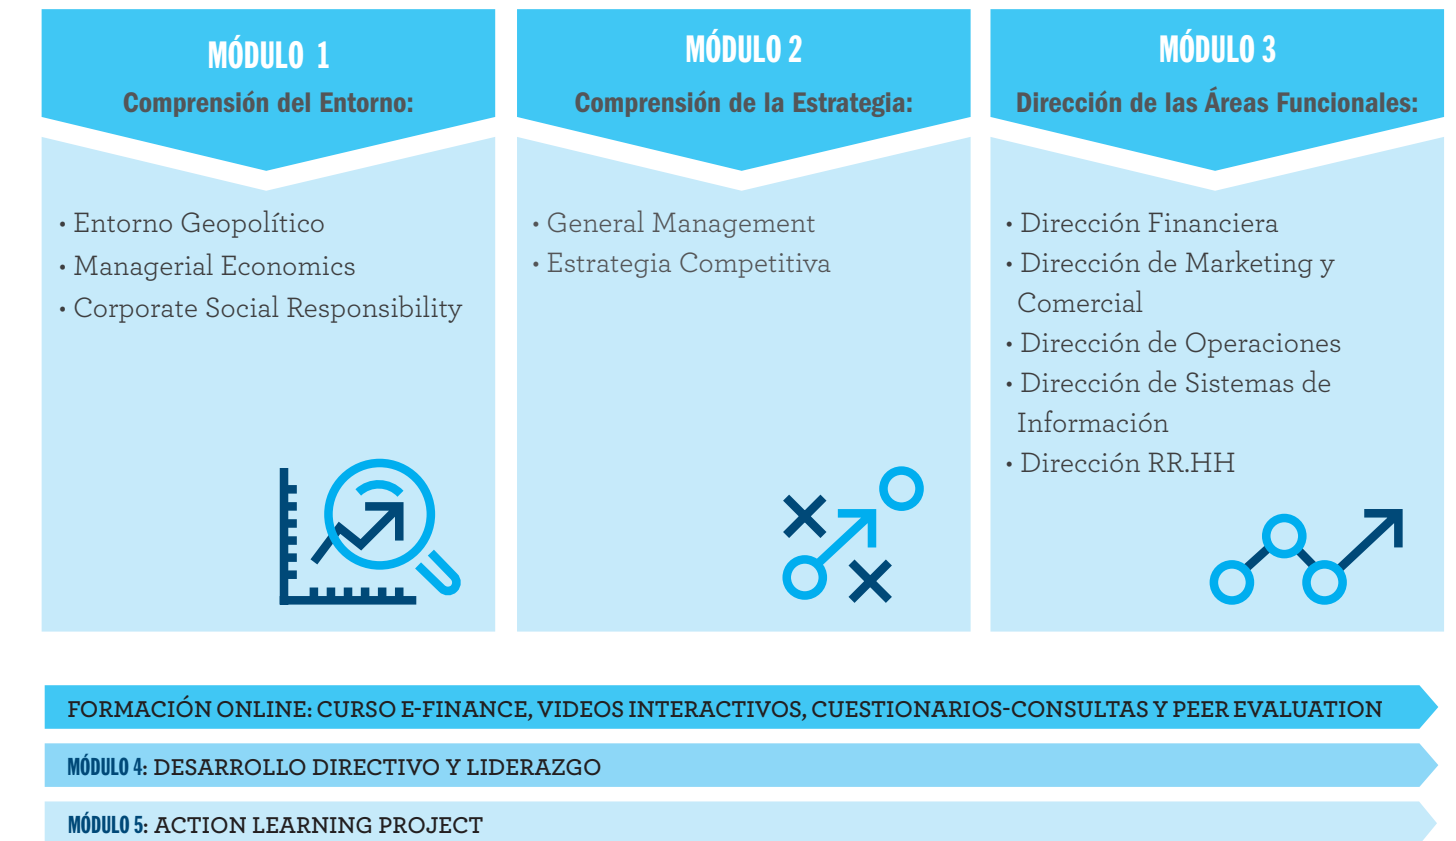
MÓDULO 1
Comprensión del Entorno:

• Entorno Geopolítico
• Managerial Economics
• Corporate Social Responsibility

MÓDULO 2
Comprensión de la Estrategia:

• General Management
• Estrategia Competitiva

MÓDULO 3
Dirección de las Áreas Funcionales:

• Dirección Financiera
• Dirección de Marketing y Comercial
• Dirección de Operaciones
• Dirección de Sistemas de Información
• Dirección RR.HH

FORMACIÓN ONLINE: CURSO E-FINANCE, VIDEOS INTERACTIVOS, CUESTIONARIOS-CONSULTAS Y PEER EVALUATION

MÓDULO 4: DESARROLLO DIRECTIVO Y LIDERAZGO

MÓDULO 5: ACTION LEARNING PROJECT